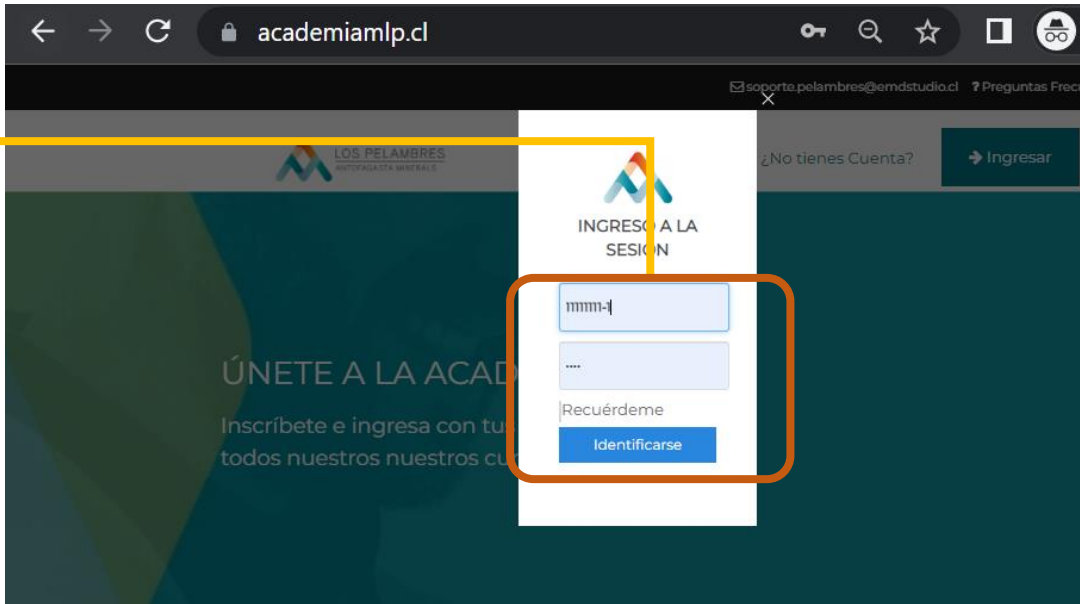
academiamlp.cl

soporte.pelambres@emdstudio.cl ? Preguntas Frec

LOS PELAMBRES
ANTOFAGASTA MINERALS

¿No tienes Cuenta?

Ingresar

×

INGRESO A LA SESION

11111111-1

····

Recuérdeme

Identificarse

ÚNETE A LA ACAD

Inscríbete e ingresa con tu
todos nuestros nuestros cu